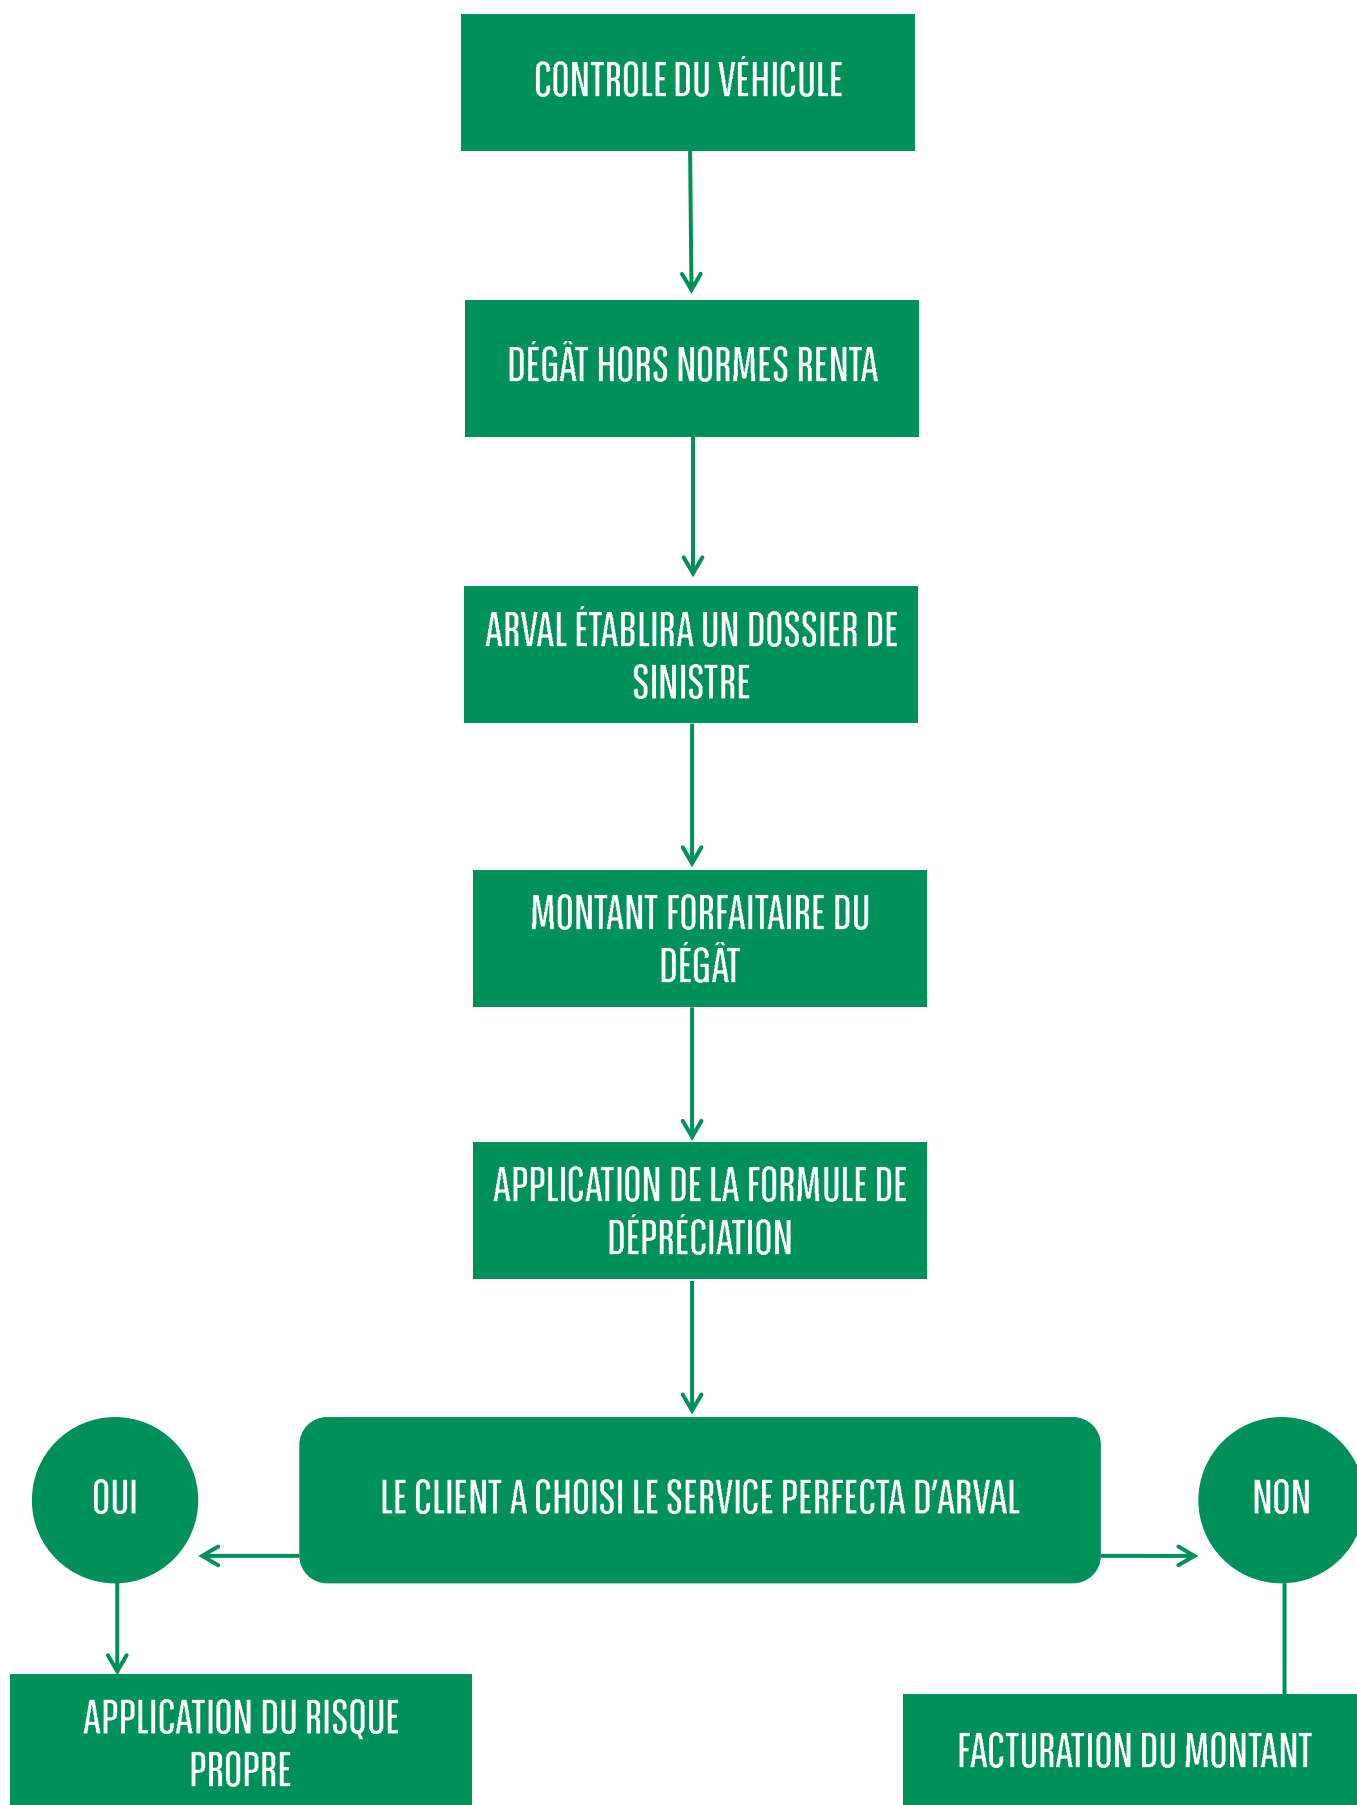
CONTROLE DU VÉHICULE

DÉGÂT HORS NORMES RENTA

ARVAL ÉTABLIRA UN DOSSIER DE SINISTRE

MONTANT FORFAITAIRE DU DÉGÂT

APPLICATION DE LA FORMULE DE DÉPRÉCIATION

LE CLIENT A CHOISI LE SERVICE PERFECTA D'ARVAL

OUI

NON

APPLICATION DU RISQUE PROPRE

FACTURATION DU MONTANT